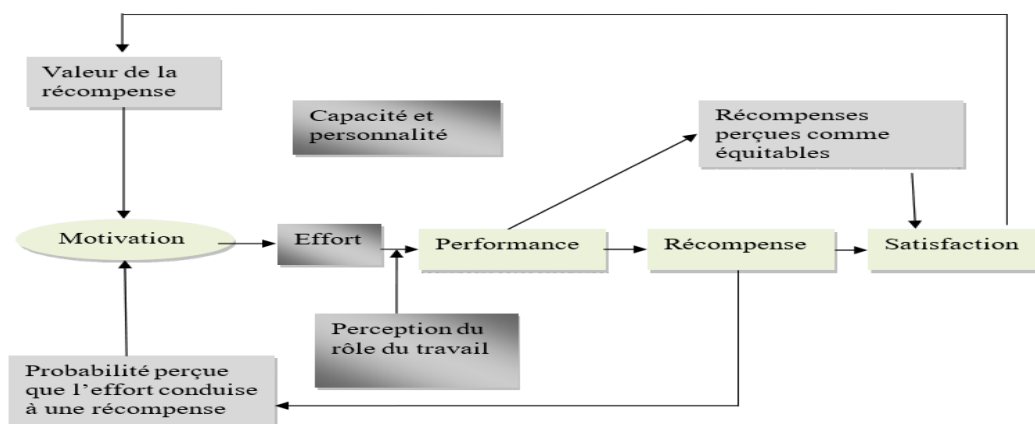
Valeur de la récompense

Capacité et personnalité

Récompenses perçues comme équitables

Motivation

Effort

Performance

Récompense

Satisfaction

Perception du rôle du travail

Probabilité perçue que l'effort conduise à une récompense